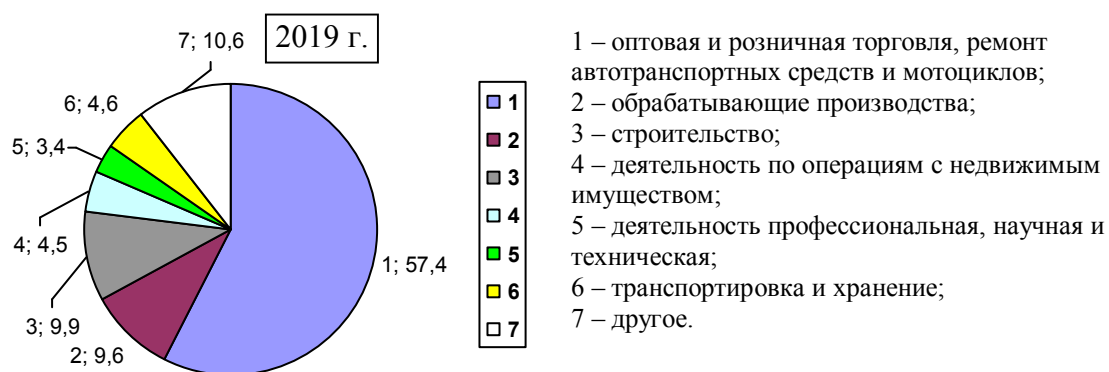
2019 г.

7; 10,6

6; 4,6

5; 3,4

4; 4,5

3; 9,9

2; 9,6

1; 57,4

1
2
3
4
5
6
7

1 – оптовая и розничная торговля, ремонт автотранспортных средств и мотоциклов;
2 – обрабатывающие производства;
3 – строительство;
4 – деятельность по операциям с недвижимым имуществом;
5 – деятельность профессиональная, научная и техническая;
6 – транспортировка и хранение;
7 – другое.